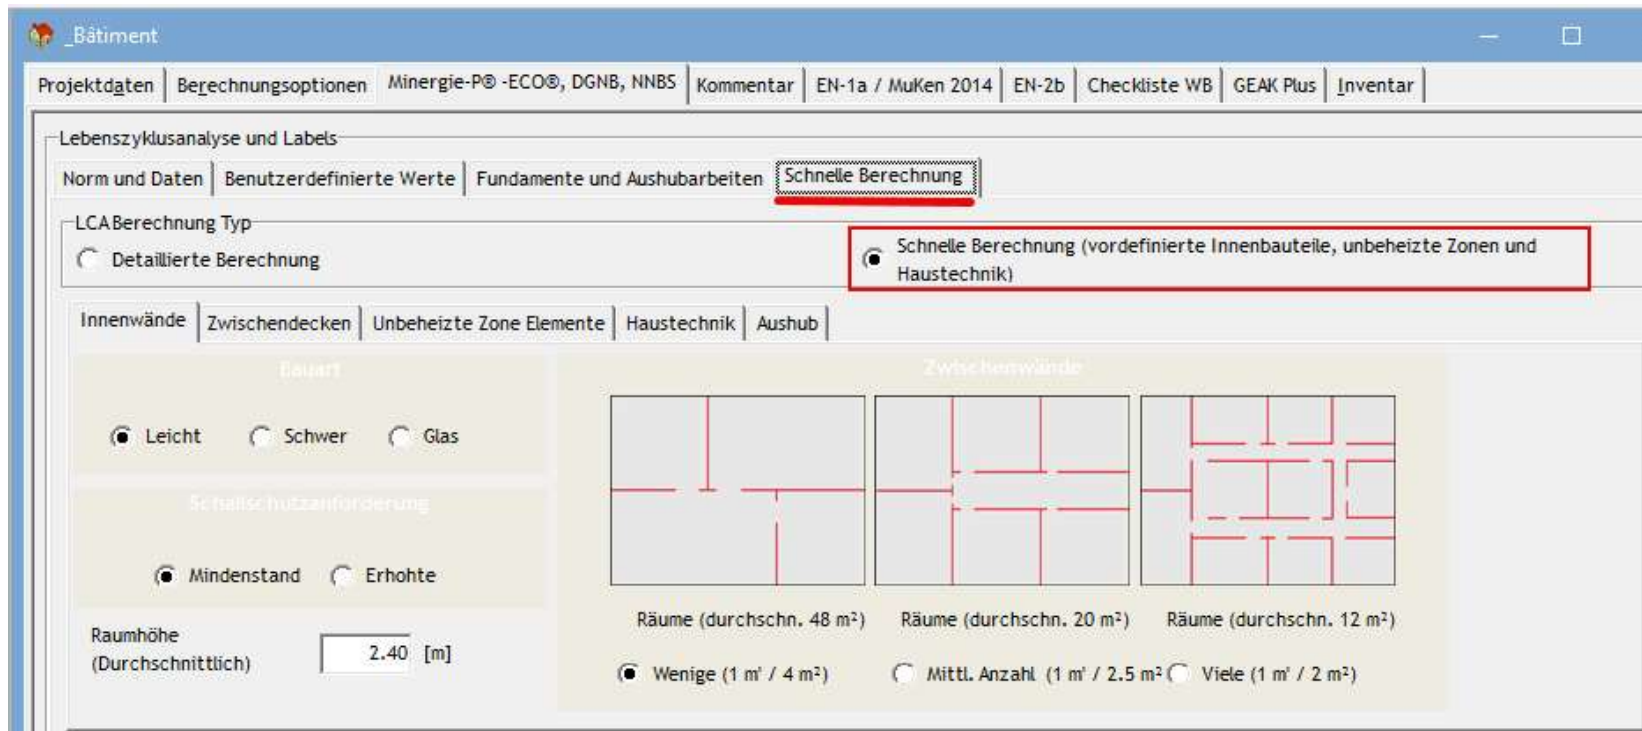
_Bâtiment

Projektdaten | Berechnungsoptionen | Minergie-P® -ECO®, DGNB, NNBS | Kommentar | EN-1a / MuKen 2014 | EN-2b | Checkliste WB | GEAK Plus | Inventar

Lebenszyklusanalyse und Labels

Norm und Daten | Benutzerdefinierte Werte | Fundamente und Aushubarbeiten | Schnelle Berechnung

LCA Berechnung Typ

Detaillierte Berechnung

Schnelle Berechnung (vordefinierte Innenbauteile, unbeheizte Zonen und Haustechnik)

Innenwände | Zwischendecken | Unbeheizte Zone Elemente | Haustechnik | Aushub

Bauart

Leicht Schwer Glas

Schallschutzanforderung

Mindenstand Erhohte

Raumhöhe (Durchschnittlich) 2.40 [m]

Zwischenwände

Räume (durchschn. 48 m²) Räume (durchschn. 20 m²) Räume (durchschn. 12 m²)

Wenige (1 m' / 4 m²) Mittl. Anzahl (1 m' / 2.5 m² Viele (1 m' / 2 m²)